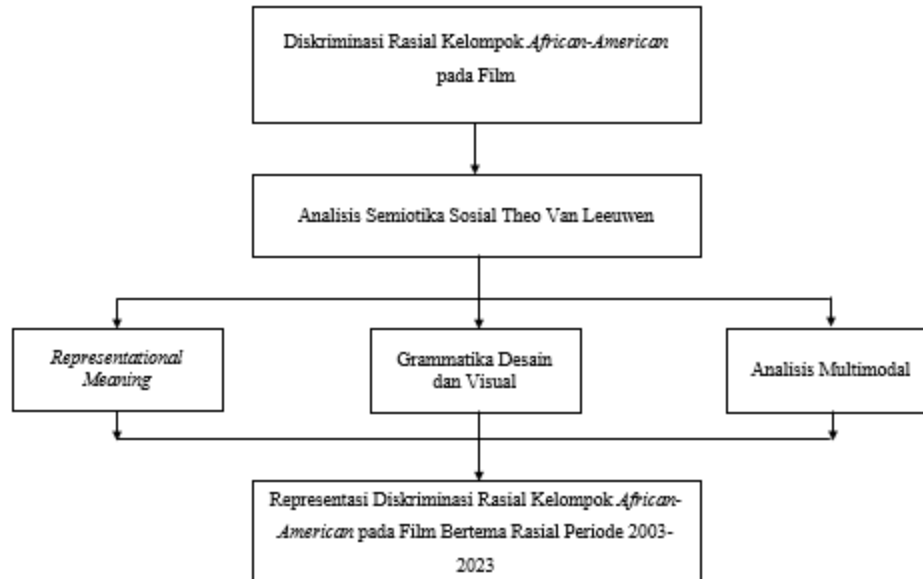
Diskriminasi Rasial Kelompok *African-American* pada Film

Analisis Semiotika Sosial Theo Van Leeuwen

*Representational Meaning*

Grammatika Desain dan Visual

Analisis Multimodal

Representasi Diskriminasi Rasial Kelompok *African-American* pada Film Bertema Rasial Periode 2003-2023